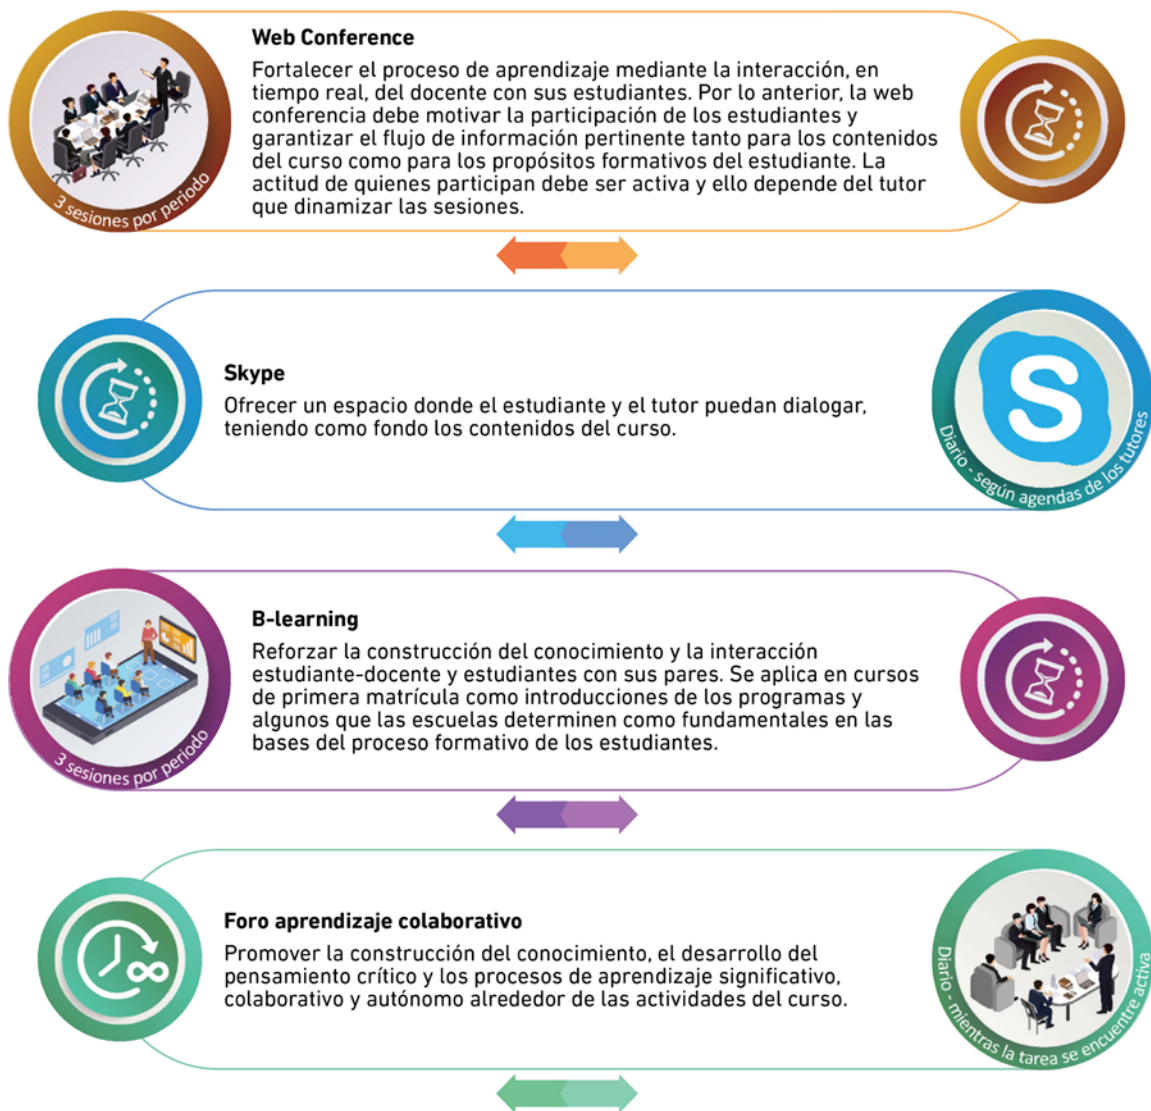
3 sesiones por periodo

Web Conference

Fortalecer el proceso de aprendizaje mediante la interacción, en tiempo real, del docente con sus estudiantes. Por lo anterior, la web conferencia debe motivar la participación de los estudiantes y garantizar el flujo de información pertinente tanto para los contenidos del curso como para los propósitos formativos del estudiante. La actitud de quienes participan debe ser activa y ello depende del tutor que dinamizar las sesiones.

Skype

Ofrecer un espacio donde el estudiante y el tutor puedan dialogar, teniendo como fondo los contenidos del curso.

Diario - según agendas de los tutores

3 sesiones por periodo

B-learning

Reforzar la construcción del conocimiento y la interacción estudiante-docente y estudiantes con sus pares. Se aplica en cursos de primera matrícula como introducciones de los programas y algunos que las escuelas determinen como fundamentales en las bases del proceso formativo de los estudiantes.

Foro aprendizaje colaborativo

Promover la construcción del conocimiento, el desarrollo del pensamiento crítico y los procesos de aprendizaje significativo, colaborativo y autónomo alrededor de las actividades del curso.

Diario - mientras la tarea se encuentre activa